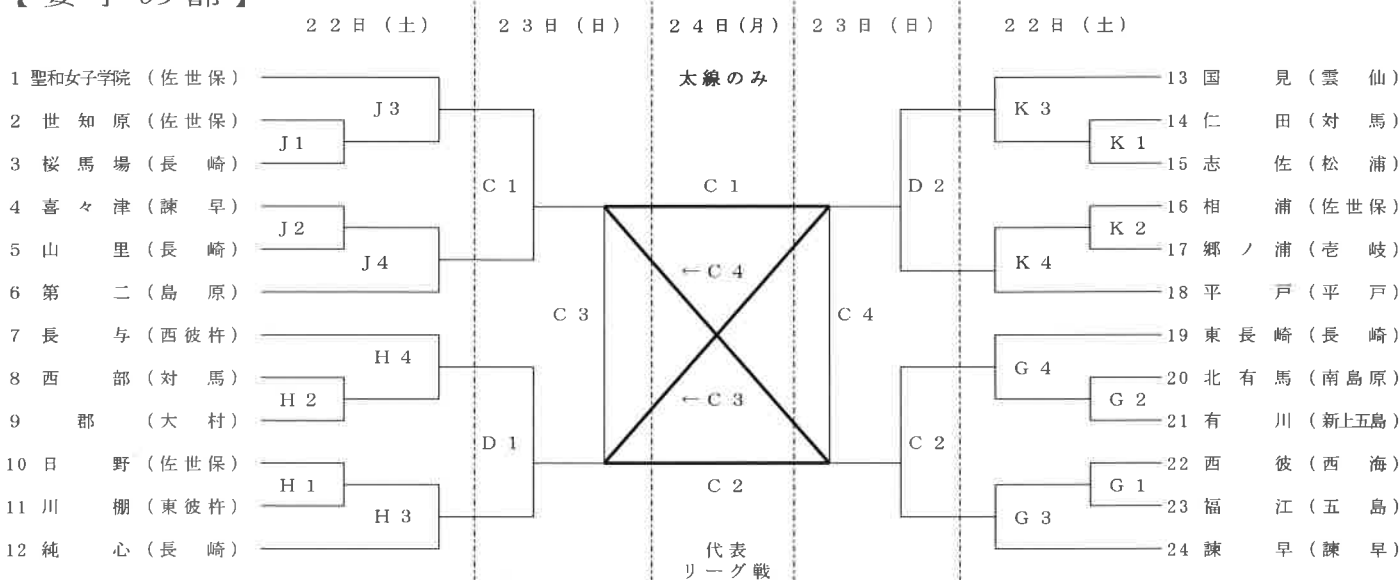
【女子の部】

２２日（土）　２３日（日）　２４日(月)　２３日（日）　２２日（土）

1 聖和女子学院（佐世保）
2 世知原（佐世保）
3 桜馬場（長崎）
4 喜々津（諫早）
5 山里（長崎）
6 第二（島原）
7 長与（西彼杵）
8 西部（対馬）
9 郡（大村）
10 日野（佐世保）
11 川棚（東彼杵）
12 純心（長崎）

J3
J1
J2
J4
H4
H2
H1
H3

C 1
C 3
D 1

太線のみ
C 1
←C 4
←C 3
C 2
代表
リーグ戦

C 4
D 2
C 2

K 3
K 1
K 2
K 4
G 4
G 2
G 1
G 3

13 国見（雲仙）
14 仁田（対馬）
15 志佐（松浦）
16 相浦（佐世保）
17 郷ノ浦（壱岐）
18 平戸（平戸）
19 東長崎（長崎）
20 北有馬（南島原）
21 有川（新上五島）
22 西彼（西海）
23 福江（五島）
24 諫早（諫早）